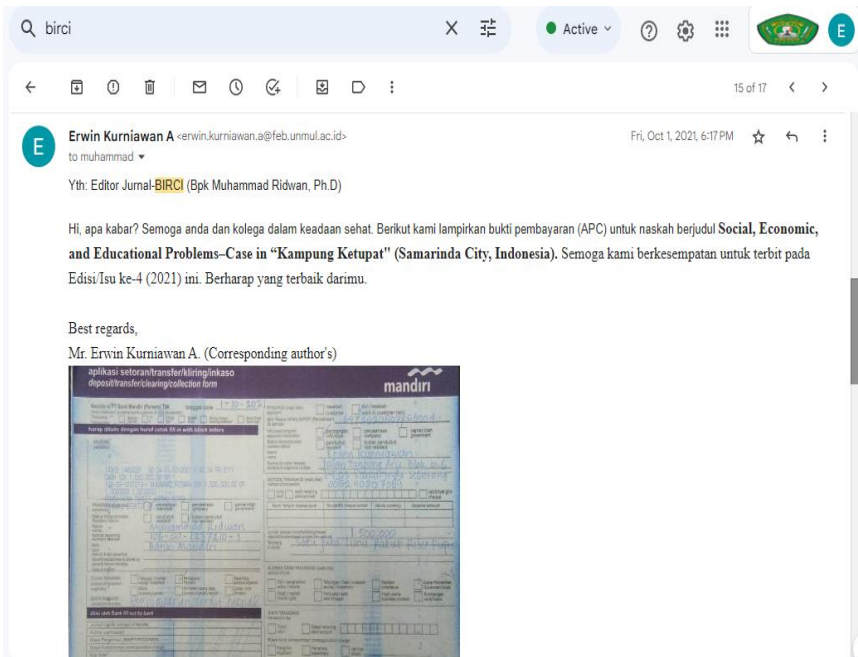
birci

Active

E

15 of 17

Erwin Kurniawan A <erwin.kurniawan.a@feb.unmul.ac.id>
to muhammad

Fri, Oct 1, 2021, 6:17 PM

Yth: Editor Jurnal-BIRCI (Bpk Muhammad Ridwan, Ph.D)

Hi, apa kabar? Semoga anda dan kolega dalam keadaan sehat. Berikut kami lampirkan bukti pembayaran (APC) untuk naskah berjudul **Social, Economic, and Educational Problems–Case in "Kampung Ketupat" (Samarinda City, Indonesia).** Semoga kami berkesempatan untuk terbit pada Edisi/Isu ke-4 (2021) ini. Berharap yang terbaik darimu.

Best regards,
Mr. Erwin Kurniawan A. (Corresponding author's)

aplikasi setoran/transfer/kliring/inkaso
deposit/transfer/clearing/collection form
mandiri

harap ditulis dengan huruf cetak /fill in with block letters

Ridwan

Bank Mandiri

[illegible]

diisi oleh Bank /fill out by bank